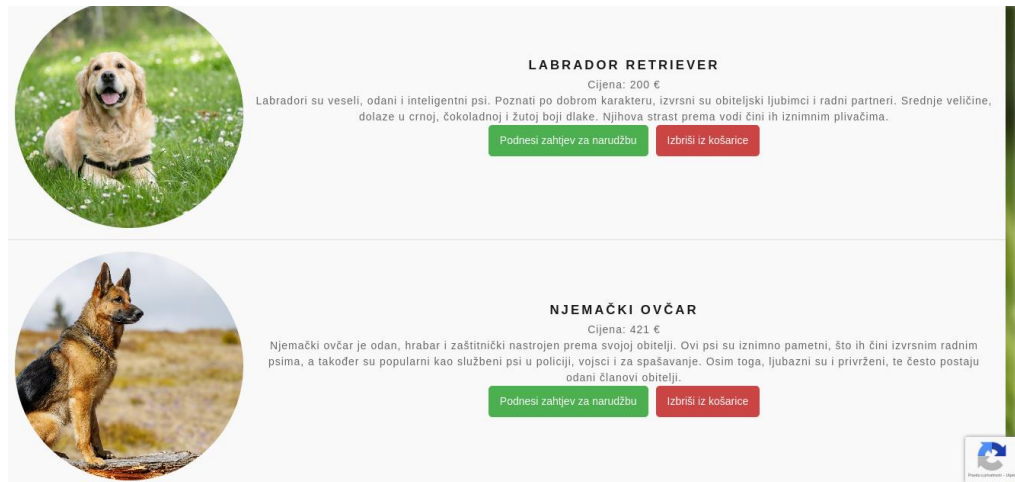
LABRADOR RETRIEVER

Cijena: 200 €

Labradori su veseli, odani i inteligentni psi. Poznati po dobrom karakteru, izvrsni su obiteljski ljubimci i radni partneri. Srednje veličine, dolaze u crnoj, čokoladnoj i žutoj boji dlake. Njihova strast prema vodi čini ih iznimnim plivačima.

Podnesi zahtjev za narudžbu
Izbriši iz košarice

NJEMAČKI OVČAR

Cijena: 421 €

Njemački ovčar je odan, hrabar i zaštitnički nastrojen prema svojoj obitelji. Ovi psi su iznimno pametni, što ih čini izvrsnim radnim psima, a također su popularni kao službeni psi u policiji, vojsci i za spašavanje. Osim toga, ljubazni su i privrženi, te često postaju odani članovi obitelji.

Podnesi zahtjev za narudžbu
Izbriši iz košarice